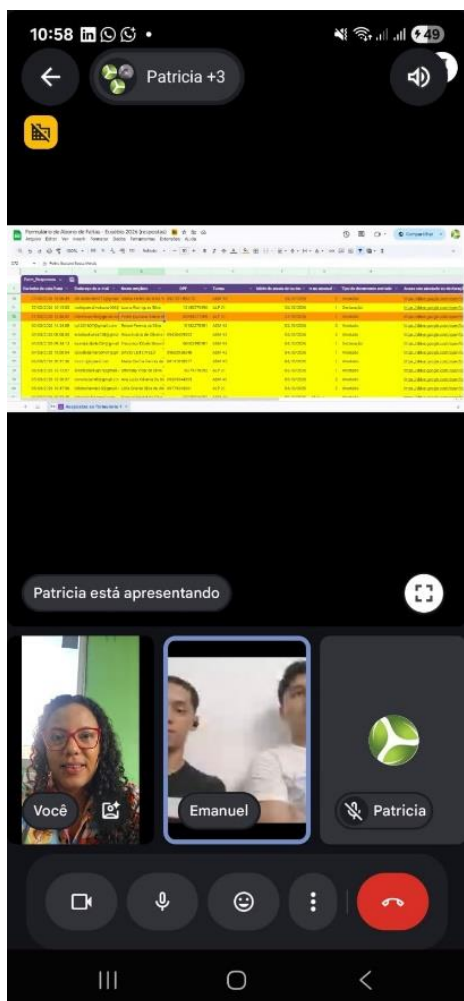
10:58

49

Patricia +3

Formulário de Abono de Faltas - Estágio 2024 (respostas)

Arquivo Editar Ver Inserir Formatar Dados Ferramentas Extensões Ajuda

Compartilhar

Form_Responses

Respostas ao formulário 1

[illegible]

Patricia está apresentando

Você

Emanuel

Patricia